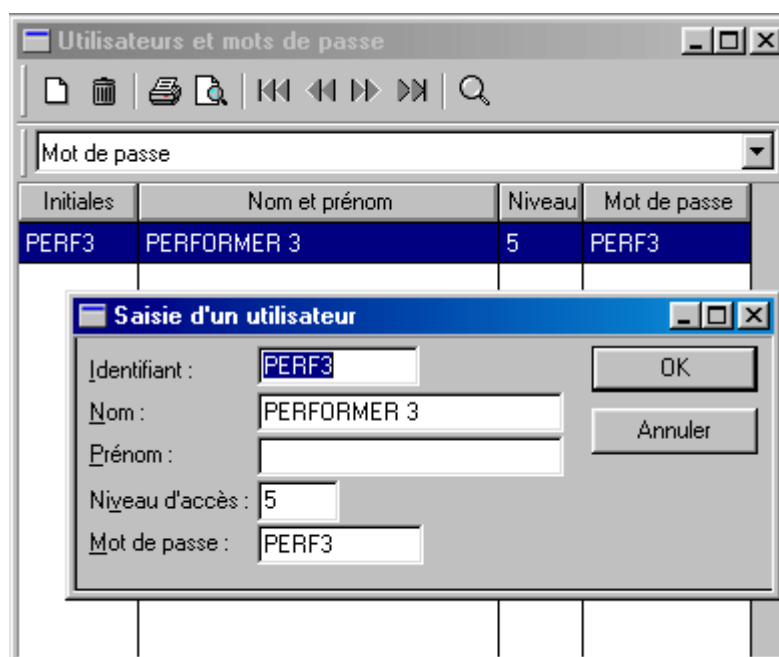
Utilisateurs et mots de passe

Mot de passe

| Initiales | Nom et prénom | Niveau | Mot de passe |
|---|---|---|---|
| PERF3 | PERFORMER 3 | 5 | PERF3 |

Saisie d'un utilisateur

Identifiant : PERF3

Nom : PERFORMER 3

Prénom :

Niveau d'accès : 5

Mot de passe : PERF3

OK

Annuler